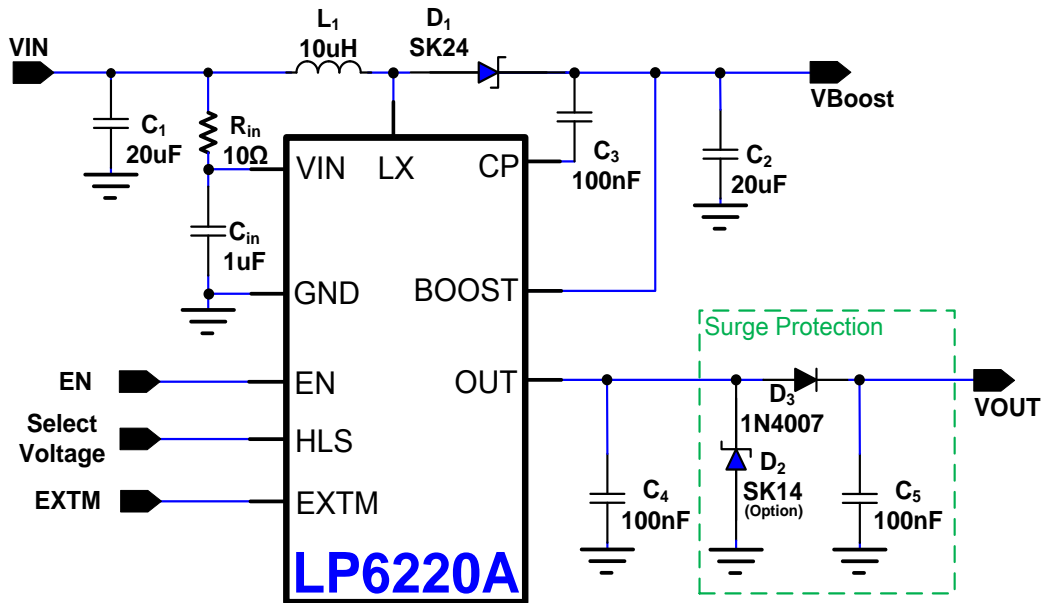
VIN

$L_1$
10uH

$D_1$
SK24

VBoost

$C_1$
20uF

$R_{in}$
10Ω

$C_{in}$
1uF

VIN
LX
CP
GND
BOOST
EN
OUT
HLS
EXTM

$C_3$
100nF

$C_2$
20uF

Surge Protection

EN

Select Voltage

EXTM

$D_3$
1N4007

VOUT

$D_2$
SK14
(Option)

$C_4$
100nF

$C_5$
100nF

LP6220A